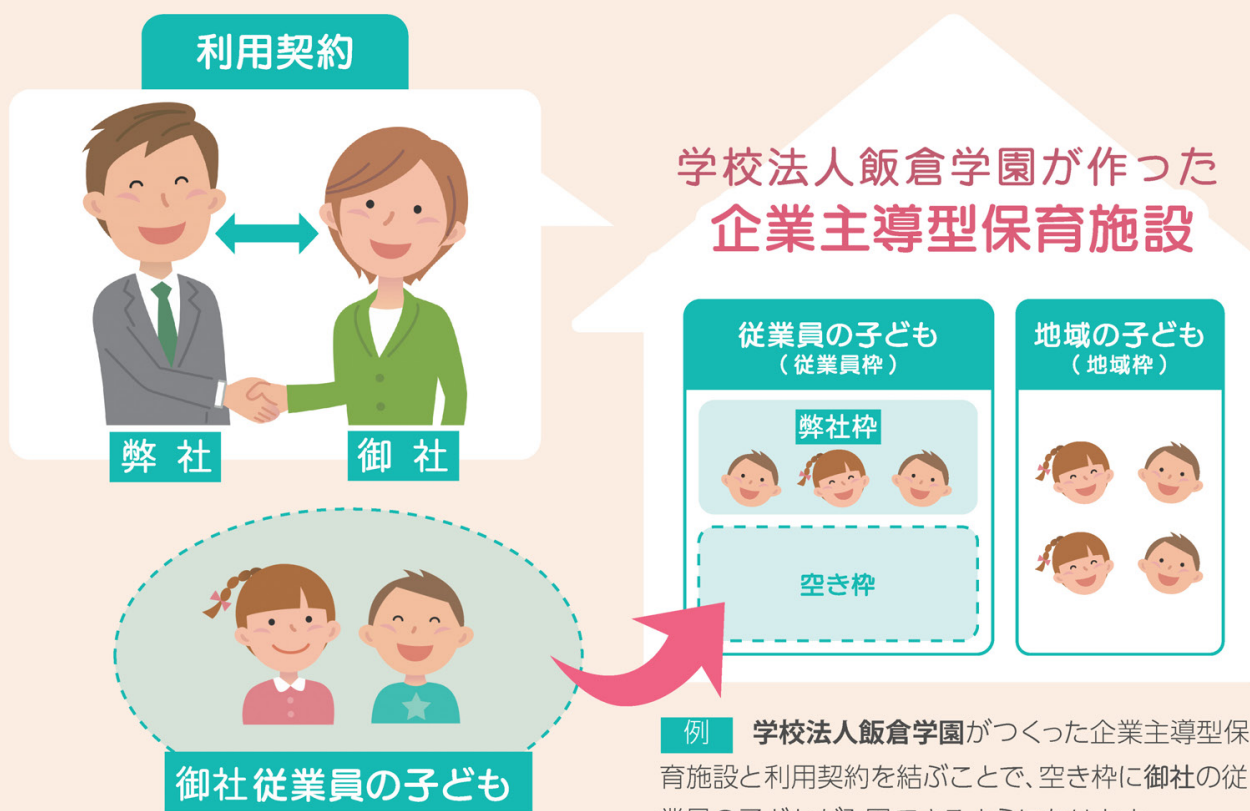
利用契約

弊 社

御 社

学校法人飯倉学園が作った
企業主導型保育施設

従業員の子ども
（従業員枠）

弊社枠

空き枠

地域の子ども
（地域枠）

御社従業員の子ども

例　学校法人飯倉学園がつくった企業主導型保育施設と利用契約を結ぶことで、空き枠に御社の従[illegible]